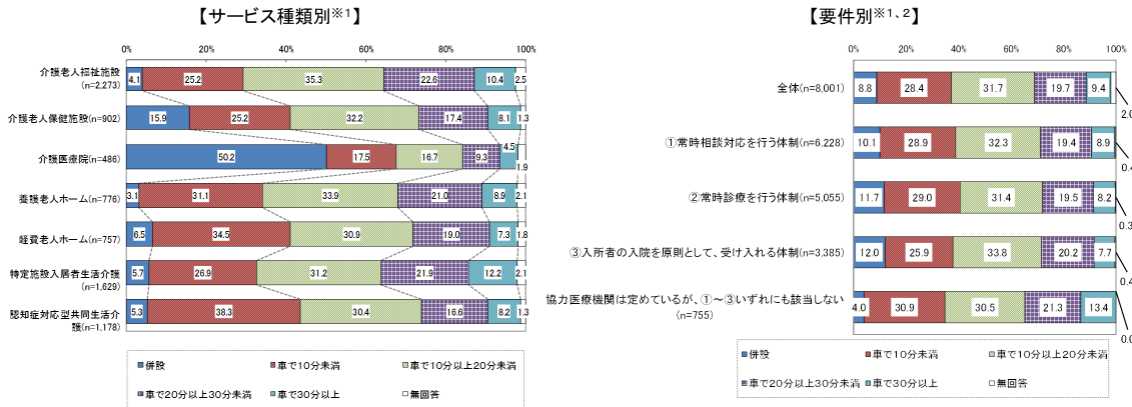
【サービス種類別※1】

0% 20% 40% 60% 80% 100%

| | 併設 | 車で10分未満 | 車で10分以上20分未満 | 車で20分以上30分未満 | 車で30分以上 | 無回答 |
|---|---|---|---|---|---|---|
| 介護老人福祉施設 (n=2,273) | 4.1 | 25.2 | 35.3 | 22.6 | 10.4 | 2.5 |
| 介護老人保健施設(n=902) | 15.9 | 25.2 | 32.2 | 17.4 | 8.1 | 1.3 |
| 介護医療院(n=486) | 50.2 | 17.5 | 16.7 | 9.3 | 4.5 | 1.9 |
| 養護老人ホーム(n=776) | 3.1 | 31.1 | 33.9 | 21.0 | 8.9 | 2.1 |
| 軽費老人ホーム(n=757) | 6.5 | 34.5 | 30.9 | 19.0 | 7.3 | 1.8 |
| 特定施設入居者生活介護 (n=1,629) | 5.7 | 26.9 | 31.2 | 21.9 | 12.2 | 2.1 |
| 認知症対応型共同生活介護(n=1,178) | 5.3 | 38.3 | 30.4 | 16.6 | 8.2 | 1.3 |

■併設 ■車で10分未満 ■車で10分以上20分未満 ■車で20分以上30分未満 ■車で30分以上 □無回答

【要件別※1、2】

0% 20% 40% 60% 80% 100%

| | 併設 | 車で10分未満 | 車で10分以上20分未満 | 車で20分以上30分未満 | 車で30分以上 | 無回答 |
|---|---|---|---|---|---|---|
| 全体(n=8,001) | 8.8 | 28.4 | 31.7 | 19.7 | 9.4 | 2.0 |
| ①常時相談対応を行う体制(n=6,228) | 10.1 | 28.9 | 32.3 | 19.4 | 8.9 | 0.4 |
| ②常時診療を行う体制(n=5,055) | 11.7 | 29.0 | 31.4 | 19.5 | 8.2 | 0.3 |
| ③入所者の入院を原則として、受け入れる体制(n=3,385) | 12.0 | 25.9 | 33.8 | 20.2 | 7.7 | 0.4 |
| 協力医療機関は定めているが、①～③いずれにも該当しない (n=755) | 4.0 | 30.9 | 30.5 | 21.3 | 13.4 | 0.0 |

■併設 ■車で10分未満 ■車で10分以上20分未満 ■車で20分以上30分未満 ■車で30分以上 □無回答